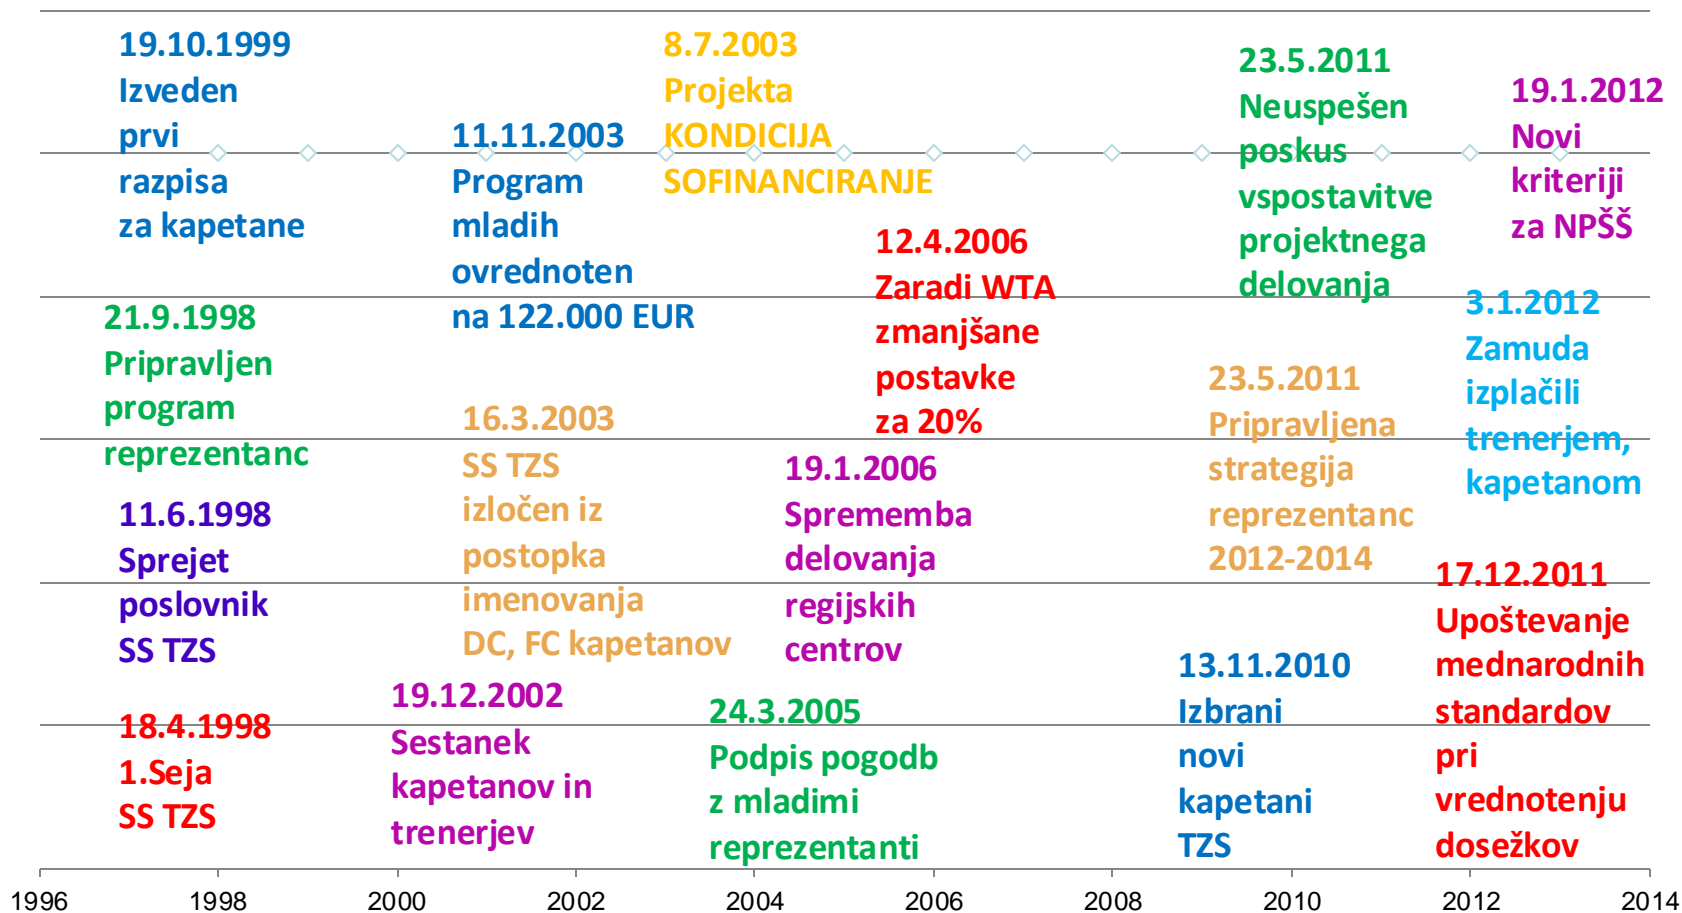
19.10.1999
Izveden
prvi
razpisa
za kapetane

8.7.2003
Projekta
KONDICIJA
SOFINANCIRANJE

23.5.2011
Neuspešen
poskus
vspostavitve
projektnega
delovanja

19.1.2012
Novi
kriteriji
za NPŠŠ

11.11.2003
Program
mladih
ovrednoten
na 122.000 EUR

12.4.2006
Zaradi WTA
zmanjšane
postavke
za 20%

21.9.1998
Pripravljen
program
reprezentanc

3.1.2012
Zamuda
izplačili
trenerjem,
kapetanom

23.5.2011
Pripravljena
strategija
reprezentanc
2012-2014

16.3.2003
SS TZS
izločen iz
postopka
imenovanja
DC, FC kapetanov

19.1.2006
Sprememba
delovanja
regijskih
centrov

11.6.1998
Sprejet
poslovnik
SS TZS

17.12.2011
Upoštevanje
mednarodnih
standardov
pri
vrednotenju
dosežkov

13.11.2010
Izbrani
novi
kapetani
TZS

19.12.2002
Sestanek
kapetanov in
trenerjev

24.3.2005
Podpis pogodb
z mladimi
reprezentanti

18.4.1998
1.Seja
SS TZS

1996 1998 2000 2002 2004 2006 2008 2010 2012 2014